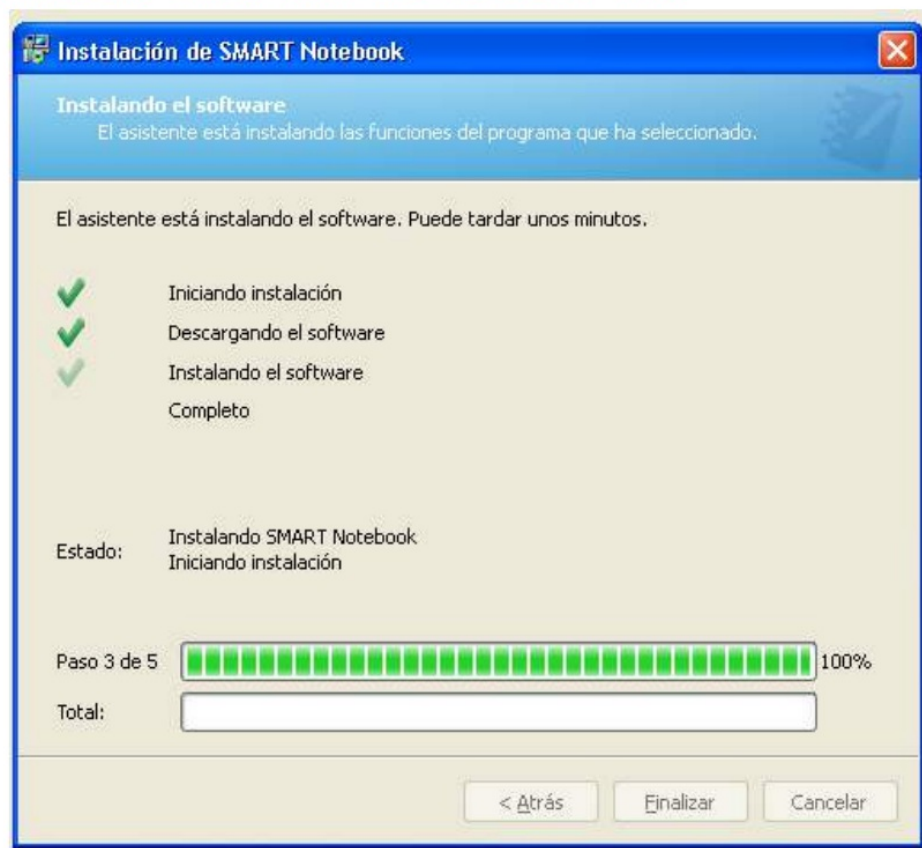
Instalación de SMART Notebook

Instalando el software
El asistente está instalando las funciones del programa que ha seleccionado.

El asistente está instalando el software. Puede tardar unos minutos.

Iniciando instalación
Descargando el software
Instalando el software
Completo

Estado: Instalando SMART Notebook
Iniciando instalación

Paso 3 de 5 100%
Total:

< Atrás Finalizar Cancelar